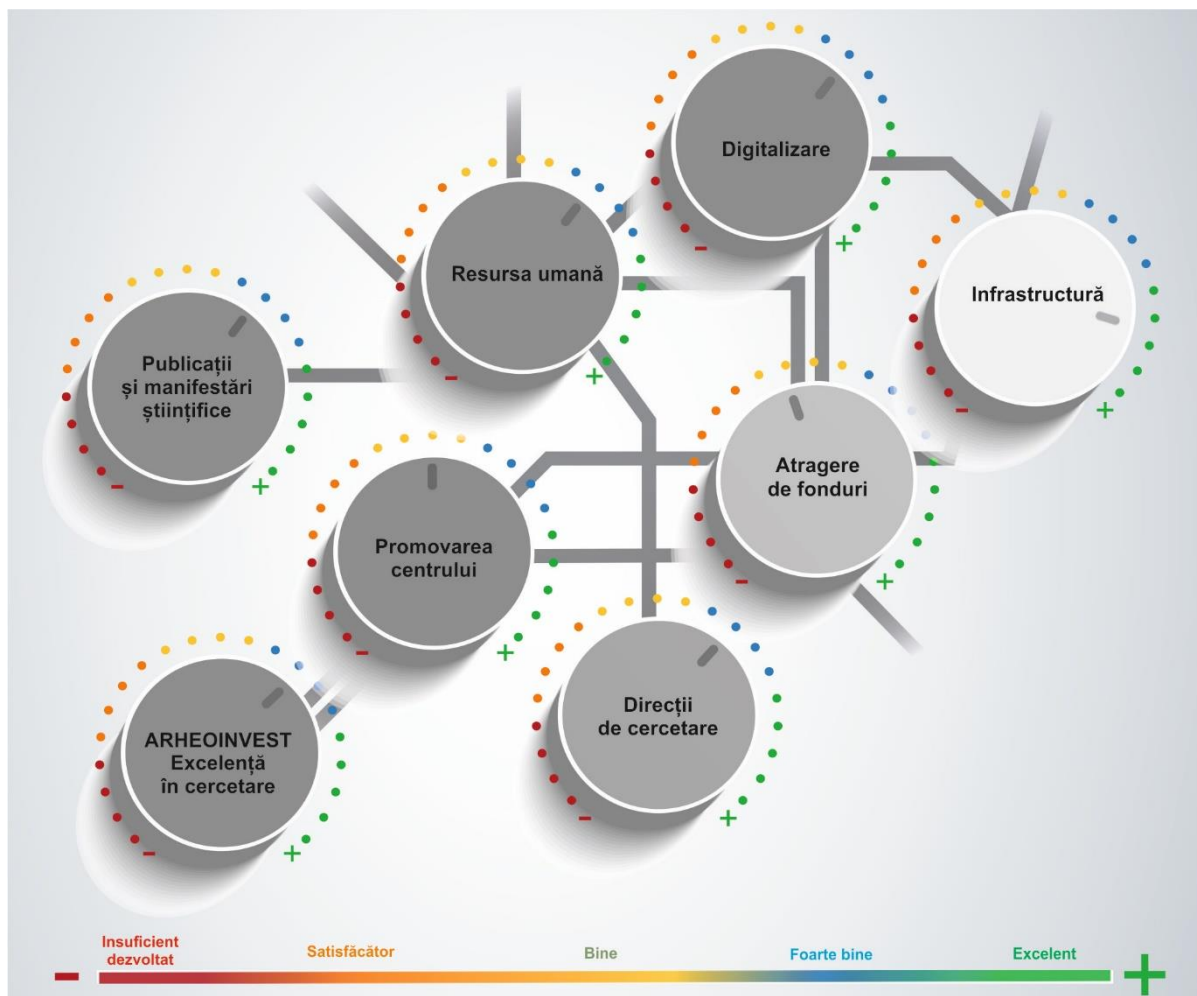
Digitalizare
–
+

Resursa umană
–
+

Infrastructură
–
+

Publicații și manifestări științifice
–
+

Atragere de fonduri
–
+

Promovarea centrului
–
+

Direcții de cercetare
–
+

ARHEOINVEST Excelență în cercetare
–
+

–
Insuficient dezvoltat
Satisfăcător
Bine
Foarte bine
Excelent
+